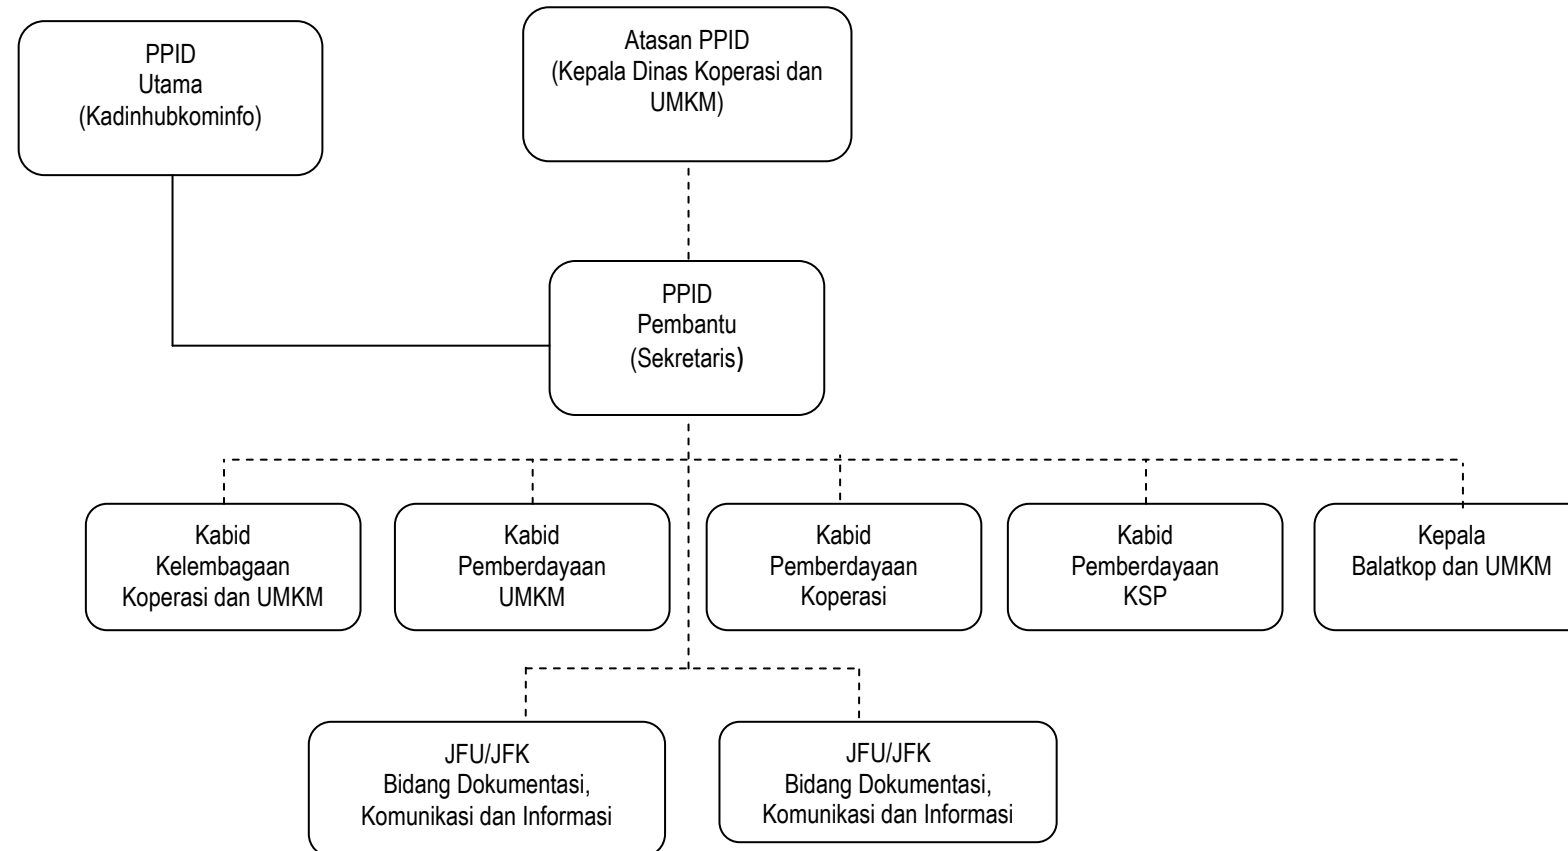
PPID
Utama
(Kadinhubkominfo)

Atasan PPID
(Kepala Dinas Koperasi dan UMKM)

PPID
Pembantu
(Sekretaris)

Kabid
Kelembagaan
Koperasi dan UMKM

Kabid
Pemberdayaan
UMKM

Kabid
Pemberdayaan
Koperasi

Kabid
Pemberdayaan
KSP

Kepala
Balatkop dan UMKM

JFU/JFK
Bidang Dokumentasi,
Komunikasi dan Informasi

JFU/JFK
Bidang Dokumentasi,
Komunikasi dan Informasi